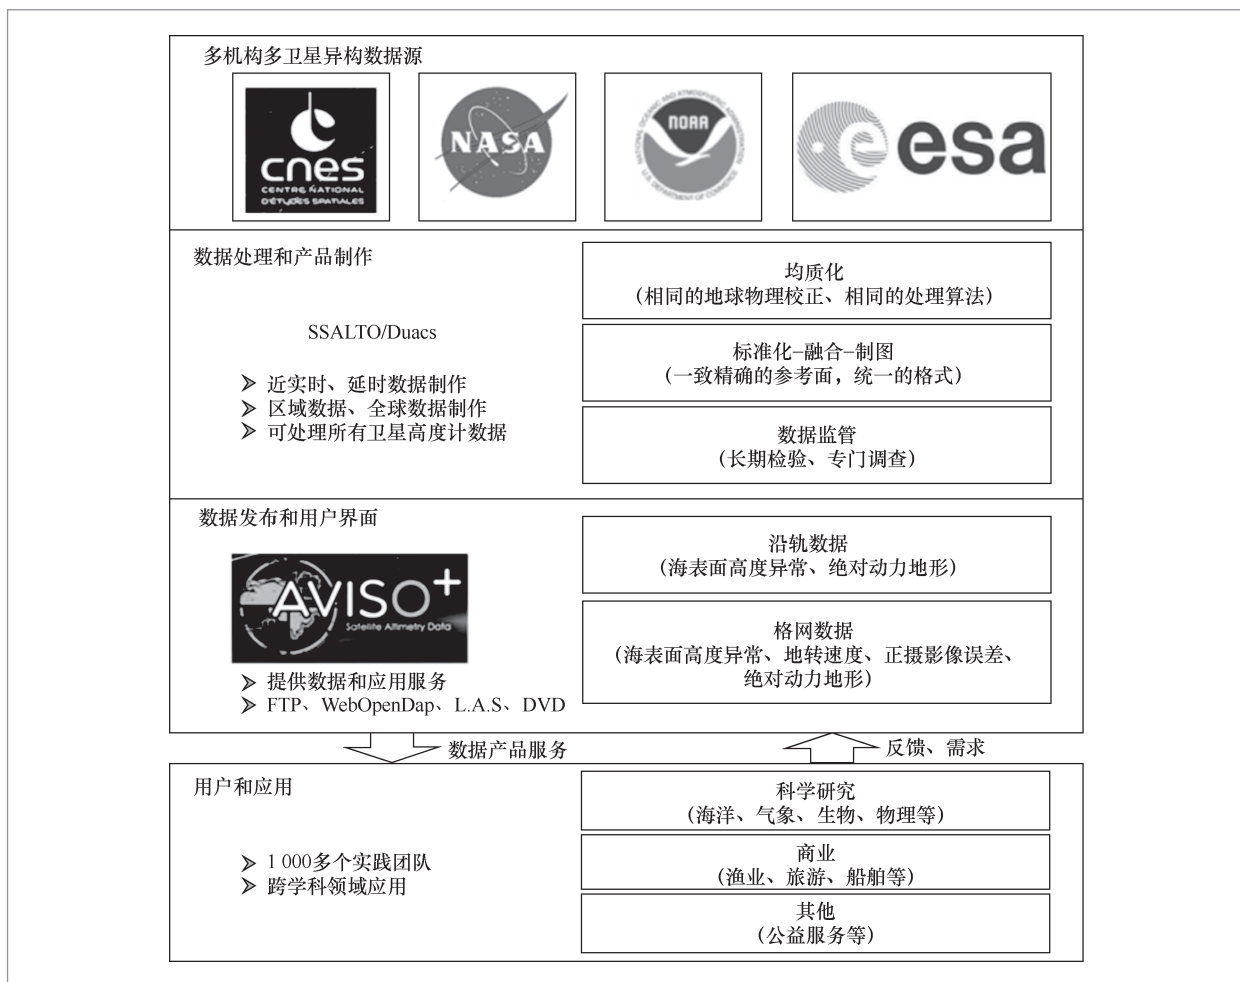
多机构多卫星异构数据源

cnes
CENTRE NATIONAL
D'ETUDES SPATIALES

NASA

NOAA

esa

数据处理和产品制作

SSALTO/Duacs

➢ 近实时、延时数据制作
➢ 区域数据、全球数据制作
➢ 可处理所有卫星高度计数据

均质化
（相同的地球物理校正、相同的处理算法）

标准化-融合-制图
（一致精确的参考面，统一的格式）

数据监管
（长期检验、专门调查）

数据发布和用户界面

AVISO+
Satellite Altimetry Data

➢ 提供数据和应用服务
➢ FTP、WebOpenDap、L.A.S、DVD

沿轨数据
（海表面高度异常、绝对动力地形）

格网数据
（海表面高度异常、地转速度、正摄影像误差、绝对动力地形）

数据产品服务

反馈、需求

用户和应用

➢ 1 000多个实践团队
➢ 跨学科领域应用

科学研究
（海洋、气象、生物、物理等）

商业
（渔业、旅游、船舶等）

其他
（公益服务等）